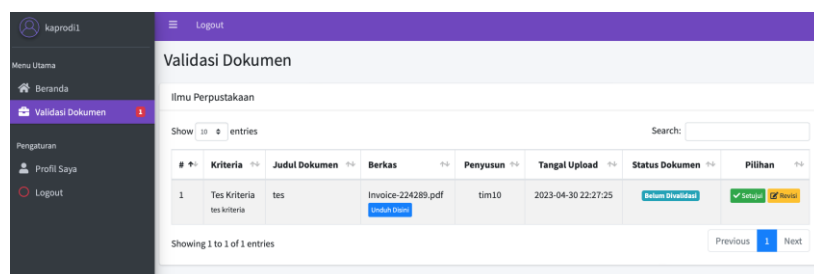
kaprodi1

Logout

Menu Utama

Beranda

Validasi Dokumen 1

Pengaturan

Profil Saya

Logout

Validasi Dokumen

Ilmu Perpustakaan

Show 10 entries

Search:

| # | Kriteria | Judul Dokumen | Berkas | Penyusun | Tangal Upload | Status Dokumen | Pilihan |
|---|---|---|---|---|---|---|---|
| 1 | Tes Kriteria tes kriteria | tes | Invoice-224289.pdf Unduh Disini | tim10 | 2023-04-30 22:27:25 | Belum Divalidasi | Setujui Revisi |

Showing 1 to 1 of 1 entries

Previous 1 Next